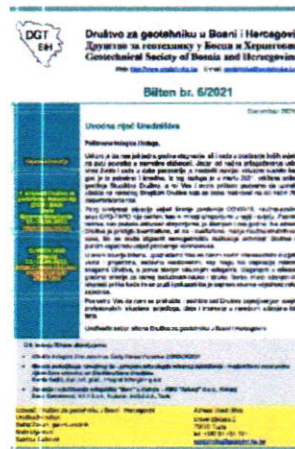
DGT BH

Društvo za geotehniku u Bosni i Hercegovini
Друштво за геотехнику у Босни и Херцеговини
Geotechnical Society of Bosnia and Herzegovina

Web: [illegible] E-mail: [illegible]

Bilten br. 6/2021

Decembar 2021

Uvodna riječ Urednštva

Poštovane kolege i kolegice,

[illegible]

Urednički odbor Društva za geotehniku u Bosni i Hercegovini

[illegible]

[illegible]

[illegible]

U ovom broju Biltena donosimo:

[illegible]

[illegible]

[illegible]

Uređuje: Društvo za geotehniku u Bosni i Hercegovini
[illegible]

Adresa Uredništva:
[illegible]
75000 Tuzla
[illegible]